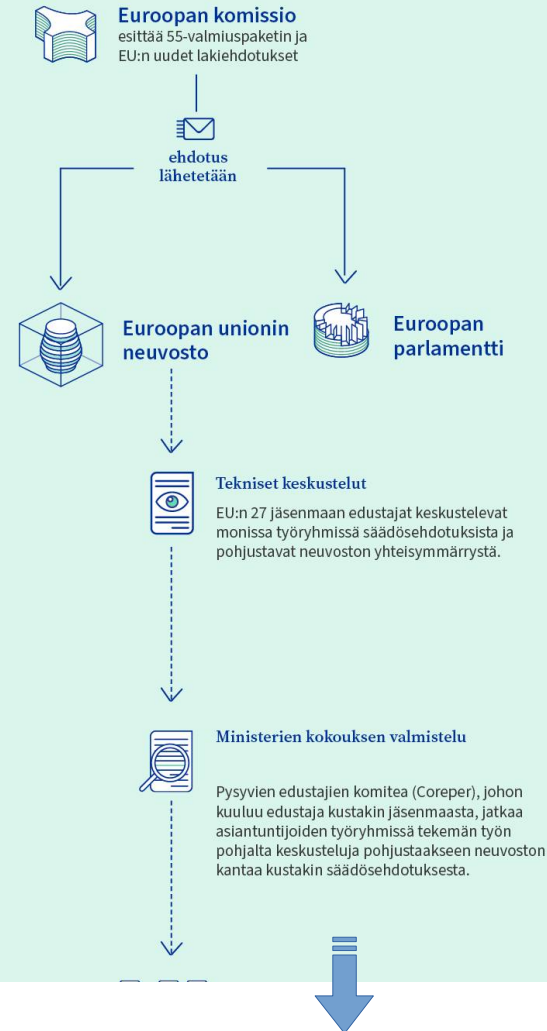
Euroopan komissio
esittää 55-valmiuspaketin ja EU:n uudet lakiehdotukset

ehdotus lähetetään

Euroopan unionin neuvosto

Euroopan parlamentti

Tekniset keskustelut

EU:n 27 jäsenmaan edustajat keskustelevat monissa työryhmissä säädösehdotuksista ja pohjustavat neuvoston yhteisymmärrystä.

Ministerien kokouksen valmistelu

Pysyvien edustajien komitea (Coreper), johon kuuluu edustaja kustakin jäsenmaasta, jatkaa asiantuntijoiden työryhmissä tekemän työn pohjalta keskusteluja pohjustaakseen neuvoston kantaa kustakin säädösehdotuksesta.